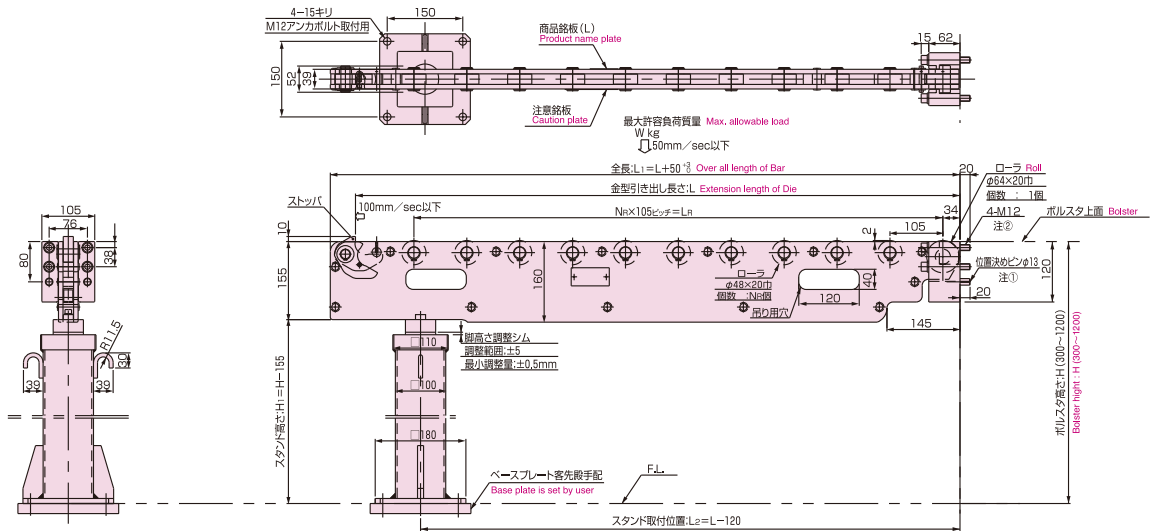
4−15キリ
M12アンカボルト取付用
150
商品銘板(L)
Product name plate
15 62
150
52
39
注意銘板
Caution plate
最大許容負荷質量 Max. allowable load
W kg
50mm／sec以下
全長:L1=L+50 $^{+3}_{0}$ Over all length of Bar
20
ローラ Roll
φ64×20巾
個数 : 1個
金型引き出し長さ:L Extension length of Die
105
76
ストッパ
100mm／sec以下
NR×105ピッチ=LR
34
4-M12
注②
ボルスタ上面 Bolster
10
2
105
80
38
155
160
ローラ
φ48×20巾
個数 :NR個
40
位置決めピンφ13
注①
120
20
120
吊り用穴
145
R11.5
30
39
39
脚高さ調整シム
調整範囲:±5
最小調整量:±0.5mm
□110
□100
□180
スタンド高さ:H1=H−155
ボルスタ高さ:H (300〜1200)
Bolster hight : H (300〜1200)
ベースプレート客先殿手配
Base plate is set by user
F.L.
スタンド取付位置:L2=L−120